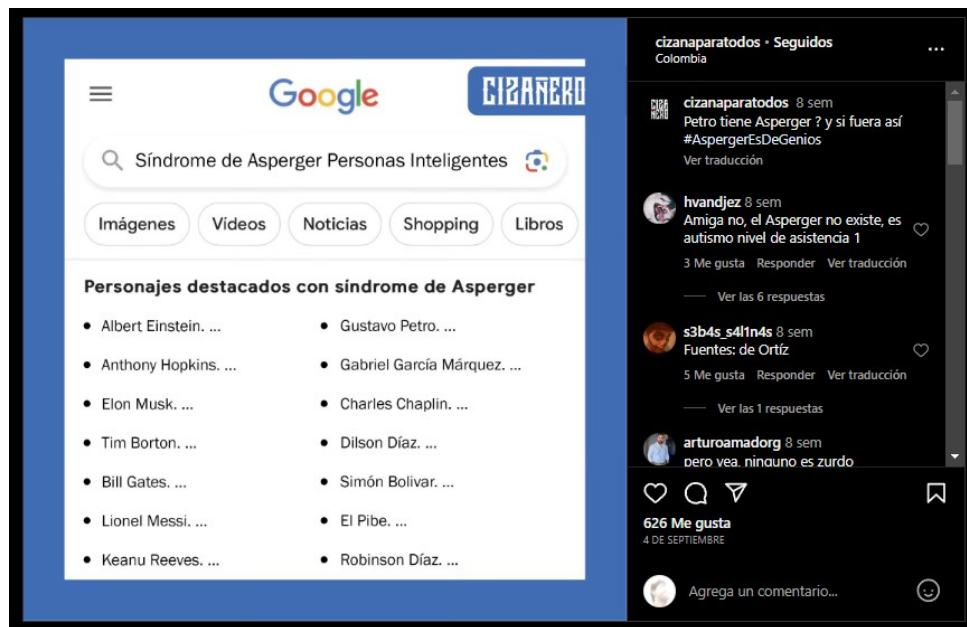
Google

CIZAÑERO

Síndrome de Asperger Personas Inteligentes

Imágenes Vídeos Noticias Shopping Libros

Personajes destacados con síndrome de Asperger

- Albert Einstein. ...
- Anthony Hopkins. ...
- Elon Musk. ...
- Tim Borton. ...
- Bill Gates. ...
- Lionel Messi. ...
- Keanu Reeves. ...

- Gustavo Petro. ...
- Gabriel García Márquez. ...
- Charles Chaplin. ...
- Dilson Díaz. ...
- Simón Bolivar. ...
- El Pibe. ...
- Robinson Díaz. ...

cizanaparatodos • Seguidos
Colombia

cizanaparatodos 8 sem
Petro tiene Asperger ? y si fuera así #AspergerEsDeGenios
Ver traducción

hvandjez 8 sem
Amiga no, el Asperger no existe, es autismo nivel de asistencia 1
3 Me gusta Responder Ver traducción
Ver las 6 respuestas

s3b4s_s4l1n4s 8 sem
Fuentes: de Ortíz
5 Me gusta Responder Ver traducción
Ver las 1 respuestas

arturoamadorg 8 sem
pero vea, ninguno es zurdo

626 Me gusta
4 DE SEPTIEMBRE

Agrega un comentario...